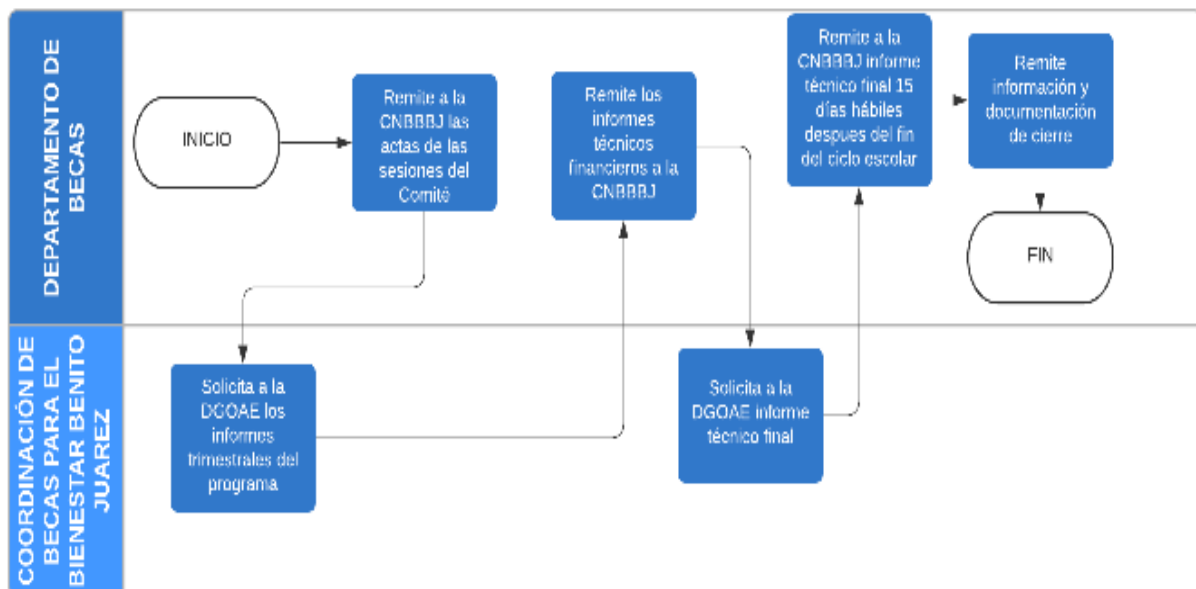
DEPARTAMENTO DE BECAS

INICIO

Remite a la CNBBBJ las actas de las sesiones del Comité

Remite los informes técnicos financieros a la CNBBBJ

Remite a la CNBBBJ informe técnico final 15 días hábiles despues del fin del ciclo escolar

Remite información y documentación de cierre

FIN

COORDINACIÓN DE BECAS PARA EL BIENESTAR BENITO JUAREZ

Solicita a la DGOAE los informes trimestrales del programa

Solicita a la DGOAE informe técnico final